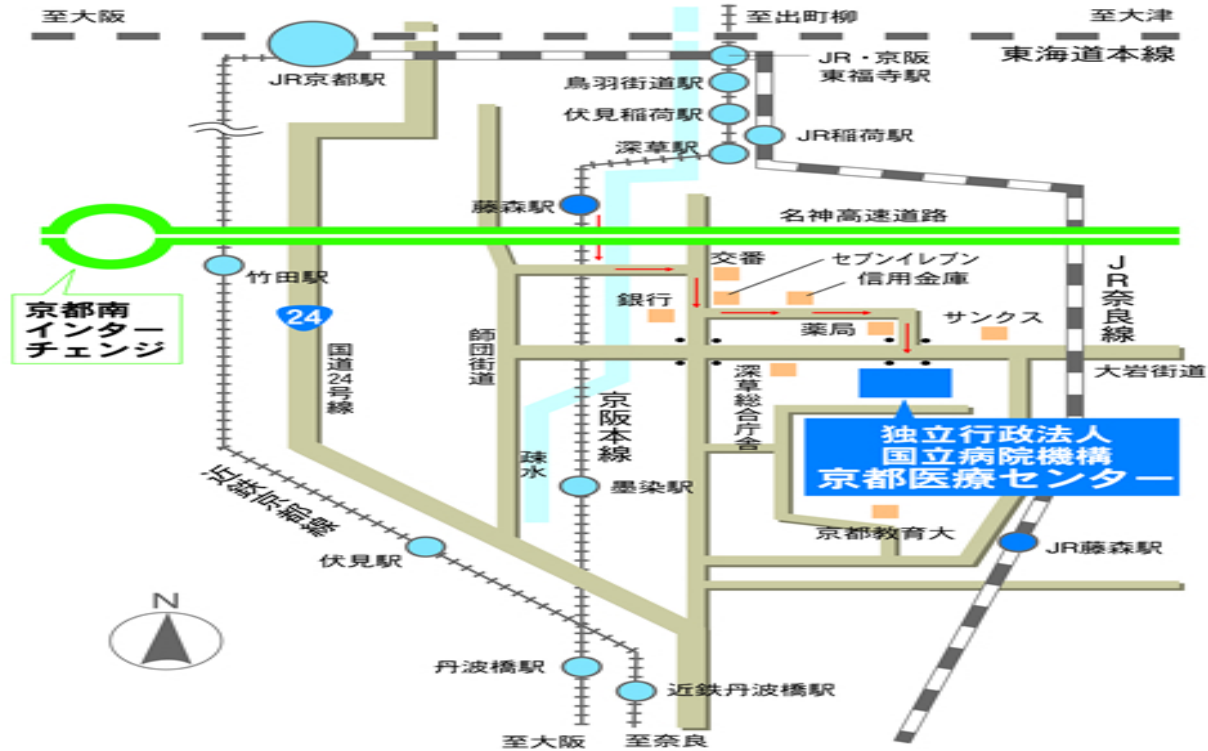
至大阪

至出町柳

至大津

JR京都駅

JR・京阪
東福寺駅

東海道本線

鳥羽街道駅

伏見稲荷駅

JR稲荷駅

深草駅

藤森駅

名神高速道路

竹田駅

交番

セブンイレブン

信用金庫

JR奈良線

京都南
インター
チェンジ

24

銀行

サンクス

薬局

師団街道

国道24号線

大岩街道

深草総合庁舎

京阪本線

疏水

独立行政法人
国立病院機構
京都医療センター

墨染駅

近鉄京都線

京都教育大

JR藤森駅

伏見駅

N

丹波橋駅

近鉄丹波橋駅

至大阪

至奈良